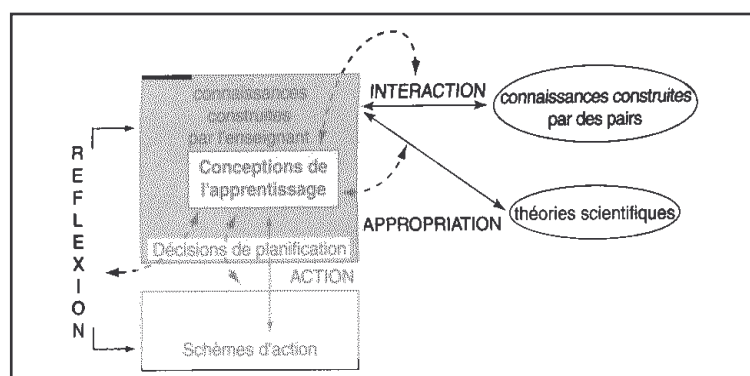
connaissances construites par l'enseignant

Conceptions de l'apprentissage

Décisions de planification

Schèmes d'action

R
E
F
L
E
X
I
O
N

INTERACTION

connaissances construites par des pairs

APPROPRIATION

théories scientifiques

ACTION